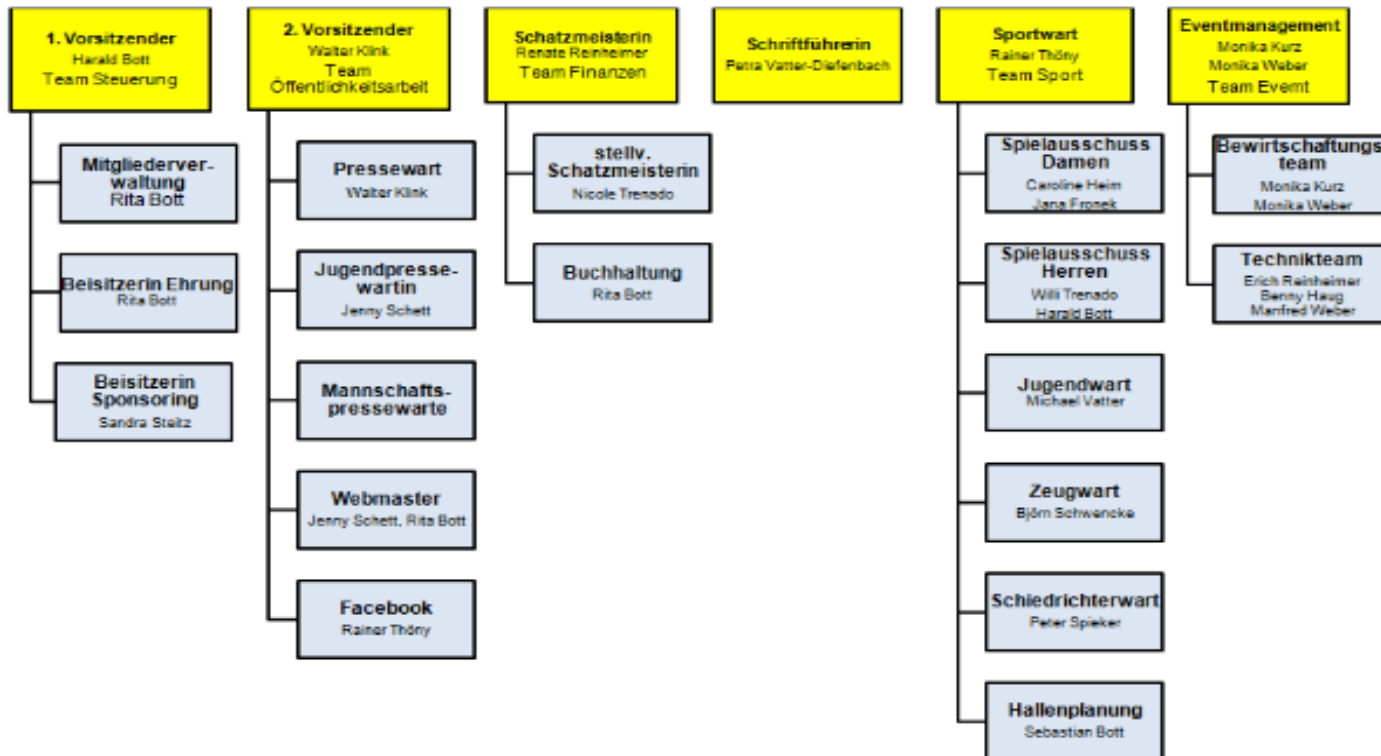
1. Vorsitzender
Harald Bott
Team Steuerung

Mitgliederverwaltung
Rita Bott

Beisitzerin Ehrung
Rita Bott

Beisitzerin Sponsoring
Sandra Steitz

2. Vorsitzender
Walter Klink
Team Öffentlichkeitsarbeit

Pressewart
Walter Klink

Jugendpressewartin
Jenny Schett

Mannschaftspressewarte

Webmaster
Jenny Schett, Rita Bott

Facebook
Rainer Thöny

Schatzmeisterin
Renate Reinheimer
Team Finanzen

stellv. Schatzmeisterin
Nicole Trenado

Buchhaltung
Rita Bott

Schriftführerin
Petra Vatter-Diefenbach

Sportwart
Rainer Thöny
Team Sport

Spielausschuss Damen
Caroline Heim
Jana Fronek

Spielausschuss Herren
Willi Trenado
Harald Bott

Jugendwart
Michael Vatter

Zeugwart
Björn Schwencke

Schiedrichterwart
Peter Spieker

Hallenplanung
Sebastian Bott

Eventmanagement
Monika Kurz
Monika Weber
Team Evernt

Bewirtschaftungsteam
Monika Kurz
Monika Weber

Technikteam
Erich Reinheimer
Benny Haug
Manfred Weber